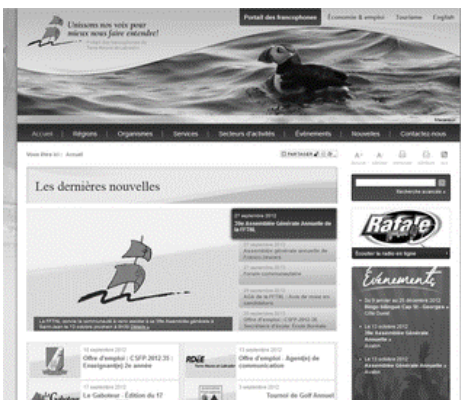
Unissons nos voix pour mieux nous faire entendre!

Portail des francophones | Économie & emploi | Tourisme | English

Accueil | Régions | Organismes | Services | Secteurs d'activités | Événements | Nouvelles | Contactez-nous

Vous êtes ici : Accueil

Les dernières nouvelles

27 septembre 2012
39e Assemblée Générale Annuelle de la FFTNL

Recherche avancée »

Rafale

Écouter la radio en ligne

Événements

La 39e Assemblée Générale Annuelle

18 septembre 2012
Offre d'emploi : CSFP-2012:35 : Enseignant(e) 2e année

13 septembre 2012
Offre d'emploi : Agent(e) de communication

17 septembre 2012
Le Gaboteur - Édition du 17

5 septembre 2012
Tournoi de Golf Annuel